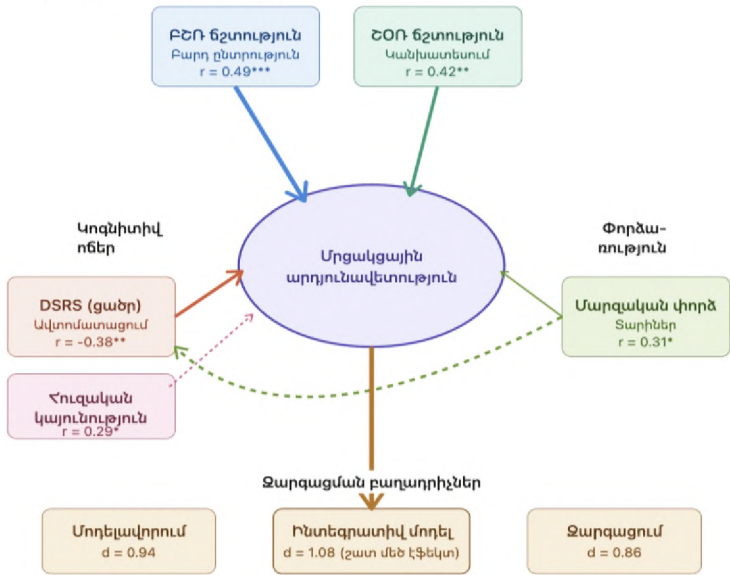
ԲՇՌ ճշտություն
Բարդ ընտրություն
r = 0.49***

ՇՕՌ ճշտություն
Կանխատեսում
r = 0.42**

Կոգնիտիվ ոճեր

Մրցակցային արդյունավետություն

Փորձառություն

DSRS (ցածր)
Ավտոմատացում
r = -0.38**

Մարզական փորձ
Տարիներ
r = 0.31*

Հուզական կայունություն
r = 0.29*

Զարգացման բաղադրիչներ

Մոդելավորում
d = 0.94

Ինտեգրատիվ մոդել
d = 1.08 (շատ մեծ էֆեկտ)

Զարգացում
d = 0.86